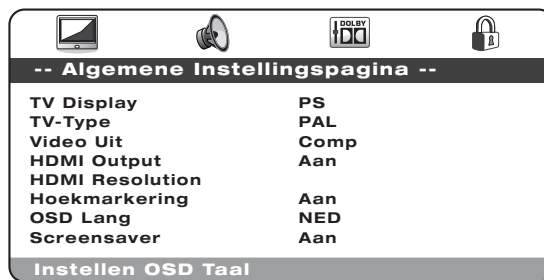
DOLBY

-- Algemene Instellingspagina --

| | |
|---|---|
| TV Display | PS |
| TV-Type | PAL |
| Video Uit | Comp |
| HDMI Output | Aan |
| HDMI Resolution | |
| Hoekmarkering | Aan |
| OSD Lang | NED |
| Screensaver | Aan |

Instellen OSD Taal